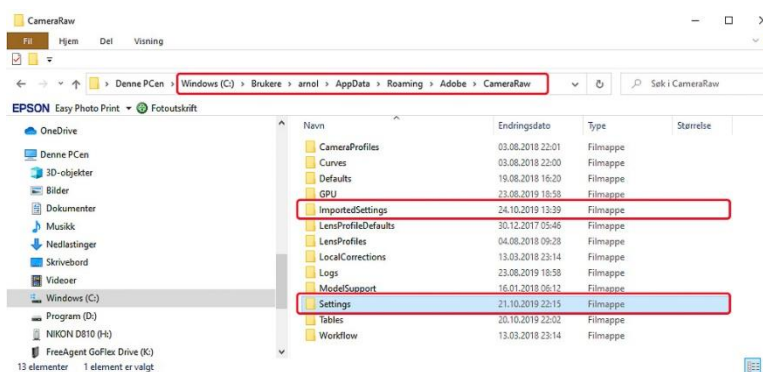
CameraRaw

Fil Hjem Del Visning

Denne PCen > Windows (C:) > Brukere > arnol > AppData > Roaming > Adobe > CameraRaw

Søk i CameraRaw

EPSON Easy Photo Print ▾ Fotoutskrift

OneDrive
Denne PCen
3D-objekter
Bilder
Dokumenter
Musikk
Nedlastinger
Skrivebord
Videoer
Windows (C:)
Program (D:)
NIKON D810 (H:)
FreeAgent GoFlex Drive (K:)

| Navn | Endringsdato | Type | Størrelse |
|---|---|---|---|
| CameraProfiles | 03.08.2018 22:01 | Filmappe | |
| Curves | 03.08.2018 22:00 | Filmappe | |
| Defaults | 19.08.2018 16:20 | Filmappe | |
| GPU | 23.08.2019 18:58 | Filmappe | |
| ImportedSettings | 24.10.2019 13:39 | Filmappe | |
| LensProfileDefaults | 30.12.2017 05:46 | Filmappe | |
| LensProfiles | 04.08.2018 09:28 | Filmappe | |
| LocalCorrections | 13.03.2018 23:14 | Filmappe | |
| Logs | 23.08.2019 18:58 | Filmappe | |
| ModelSupport | 16.01.2018 06:12 | Filmappe | |
| Settings | 21.10.2019 22:15 | Filmappe | |
| Tables | 20.10.2019 22:02 | Filmappe | |
| Workflow | 13.03.2018 23:14 | Filmappe | |

13 elementer 1 element er valgt